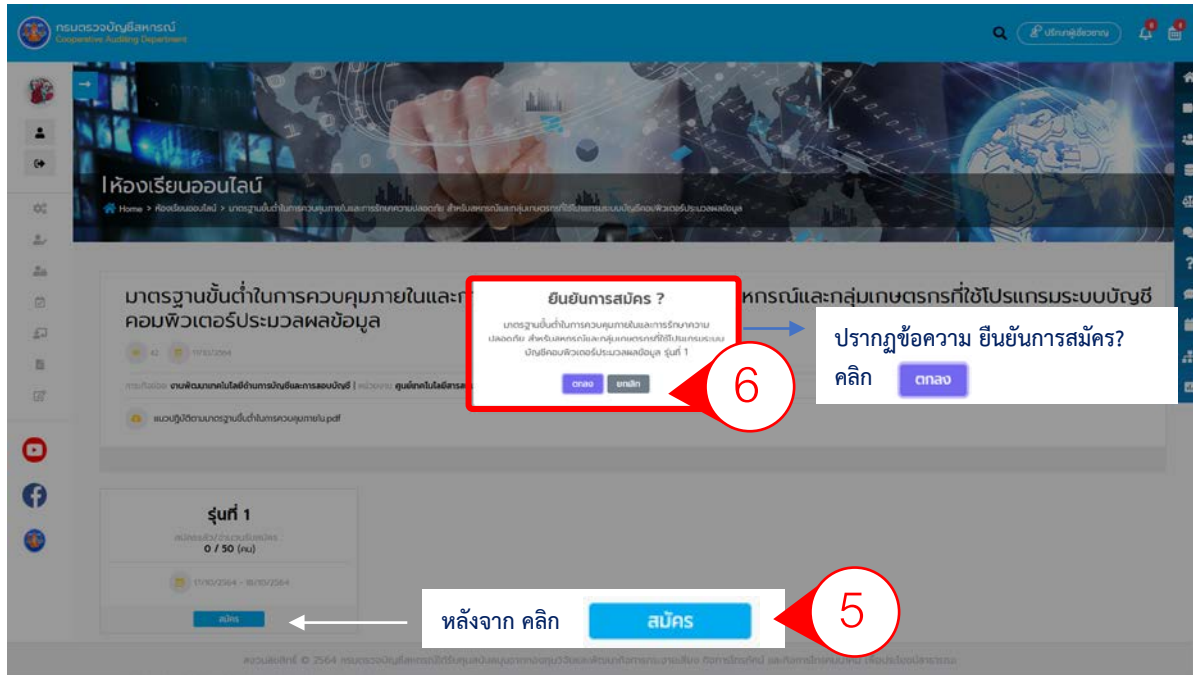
กรมตรวจบัญชีสหกรณ์
Cooperative Auditing Department

ปรึกษาผู้เชี่ยวชาญ

ห้องเรียนออนไลน์

Home > ห้องเรียนออนไลน์ > มาตรฐานขั้นต่ำในการควบคุมภายในและการรักษาความปลอดภัย สำหรับสหกรณ์และกลุ่มเกษตรกรที่ใช้โปรแกรมระบบบัญชีคอมพิวเตอร์ประมวลผลข้อมูล

มาตรฐานขั้นต่ำในการควบคุมภายในและก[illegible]หกรณ์และกลุ่มเกษตรกรที่ใช้โปรแกรมระบบบัญชีคอมพิวเตอร์ประมวลผลข้อมูล

42 11/10/2564

การฝึกอบรม งานพัฒนาเทคโนโลยีด้านการบัญชีและการสอบบัญชี | หน่วยงาน ศูนย์เทคโนโลยีสารสน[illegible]

แนวปฏิบัติตามมาตรฐานขั้นต่ำในการควบคุมภายใน.pdf

ยืนยันการสมัคร ?

มาตรฐานขั้นต่ำในการควบคุมภายในและการรักษาความปลอดภัย สำหรับสหกรณ์และกลุ่มเกษตรกรที่ใช้โปรแกรมระบบบัญชีคอมพิวเตอร์ประมวลผลข้อมูล รุ่นที่ 1

ตกลง ยกเลิก

6

ปรากฏข้อความ ยืนยันการสมัคร?
คลิก ตกลง

รุ่นที่ 1

สมัครแล้ว/จำนวนรับสมัคร
0 / 50 (คน)

11/10/2564 - 18/10/2564

สมัคร

หลังจาก คลิก สมัคร

5

สงวนลิขสิทธิ์ © 2564 กรมตรวจบัญชีสหกรณ์ได้รับทุนสนับสนุนจากกองทุนวิจัยและพัฒนากิจการกระจายเสียง กิจการโทรทัศน์ และกิจการโทรคมนาคม เพื่อประโยชน์สาธารณะ